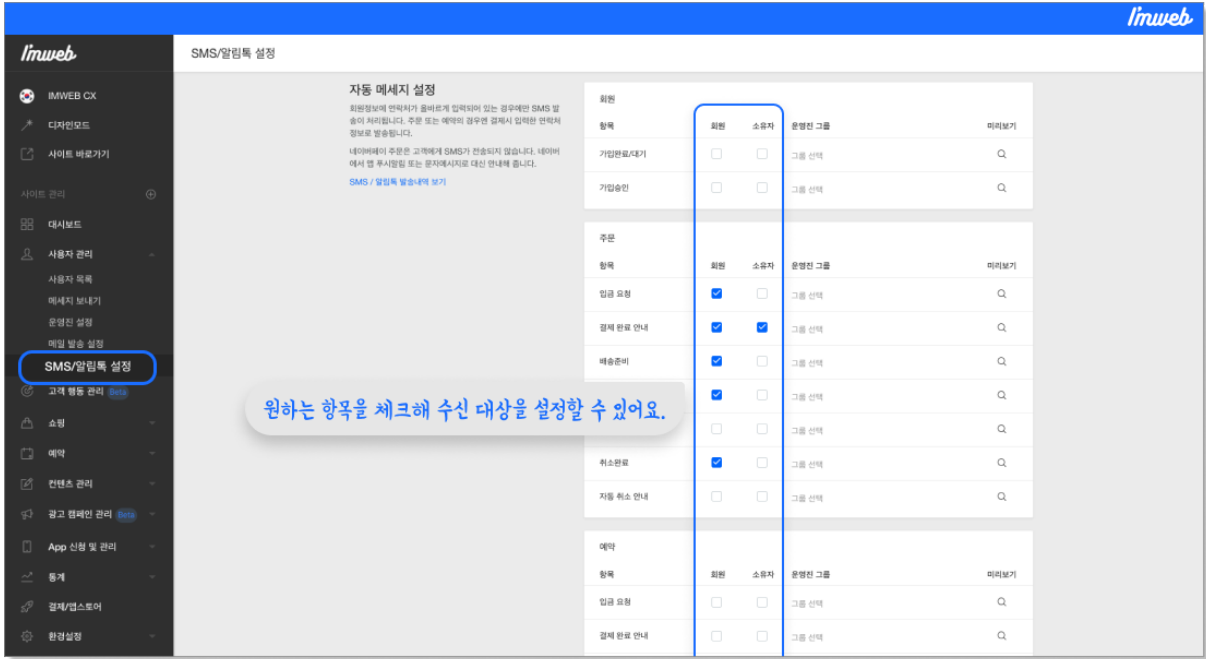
I'mweb

I'mweb

IMWEB CX
디자인모드
사이트 바로가기
사이트 관리
대시보드
사용자 관리
사용자 목록
메세지 보내기
운영진 설정
메일 발송 설정
SMS/알림톡 설정
고객 행동 관리 Beta
쇼핑
예약
컨텐츠 관리
광고 캠페인 관리 Beta
App 신청 및 관리
통계
결제/앱스토어
환경설정

SMS/알림톡 설정

자동 메세지 설정

회원정보에 연락처가 올바르게 입력되어 있는 경우에만 SMS 발송이 처리됩니다. 주문 또는 예약의 경우엔 결제시 입력한 연락처 정보로 발송됩니다.

네이버페이 주문은 고객에게 SMS가 전송되지 않습니다. 네이버에서 앱 푸시알림 또는 문자메시지로 대신 안내해 줍니다.

SMS / 알림톡 발송내역 보기

회원

| 항목 | 회원 | 소유자 | 운영진 그룹 | 미리보기 |
|---|---|---|---|---|
| 가입완료/대기 | | | 그룹 선택 | |
| 가입승인 | | | 그룹 선택 | |

주문

| 항목 | 회원 | 소유자 | 운영진 그룹 | 미리보기 |
|---|---|---|---|---|
| 입금 요청 | ✓ | | 그룹 선택 | |
| 결제 완료 안내 | ✓ | ✓ | 그룹 선택 | |
| 배송준비 | ✓ | | 그룹 선택 | |
| | ✓ | | 그룹 선택 | |
| | | | 그룹 선택 | |
| 취소완료 | ✓ | | 그룹 선택 | |
| 자동 취소 안내 | | | 그룹 선택 | |

원하는 항목을 체크해 수신 대상을 설정할 수 있어요.

예약

| 항목 | 회원 | 소유자 | 운영진 그룹 | 미리보기 |
|---|---|---|---|---|
| 입금 요청 | | | 그룹 선택 | |
| 결제 완료 안내 | | | 그룹 선택 | |